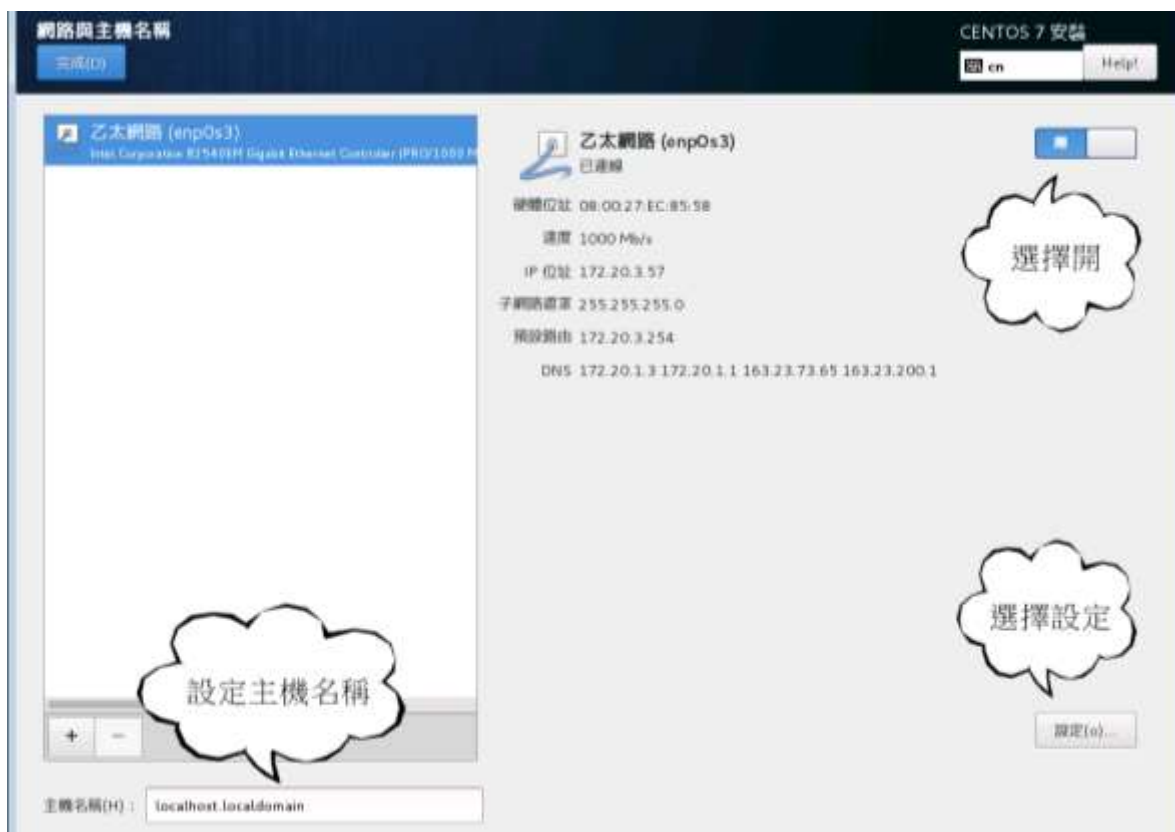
網路與主機名稱

完成(D)

CENTOS 7 安裝

cn

Help!

乙太網路 (enp0s3)
Intel Corporation 82540EM Gigabit Ethernet Controller (PRO/1000 M

乙太網路 (enp0s3)
已連線

硬體位址 08:00:27:EC:85:58

速度 1000 Mb/s

IP 位址 172.20.3.57

子網路遮罩 255.255.255.0

預設路由 172.20.3.254

DNS 172.20.1.3 172.20.1.1 163.23.73.65 163.23.200.1

選擇開

選擇設定

設定主機名稱

+ −

設定(o)...

主機名稱(H)： localhost.localdomain